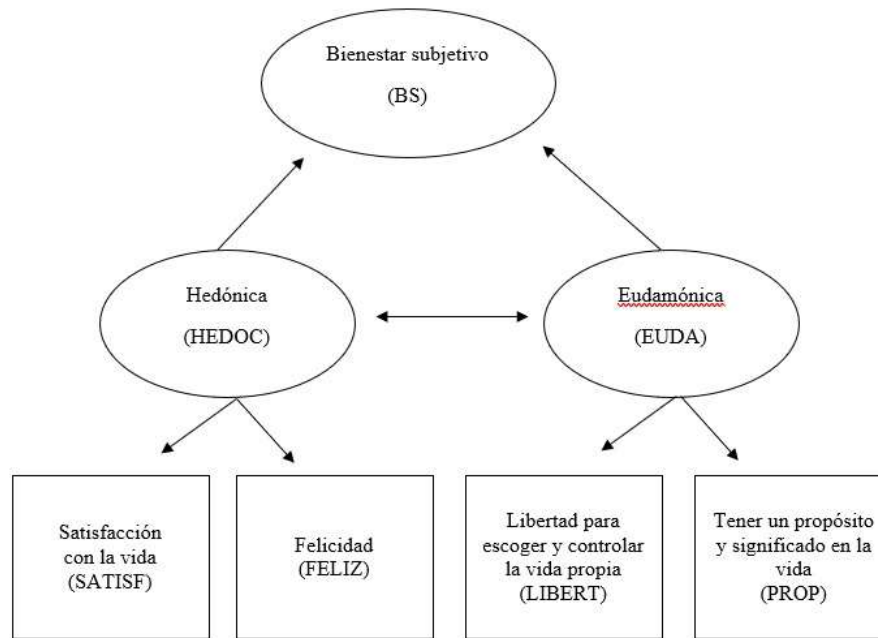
Bienestar subjetivo
(BS)

Hedónica
(HEDOC)

Eudamónica
(EUDA)

Satisfacción con la vida
(SATISF)

Felicidad
(FELIZ)

Libertad para escoger y controlar la vida propia
(LIBERT)

Tener un propósito y significado en la vida
(PROP)